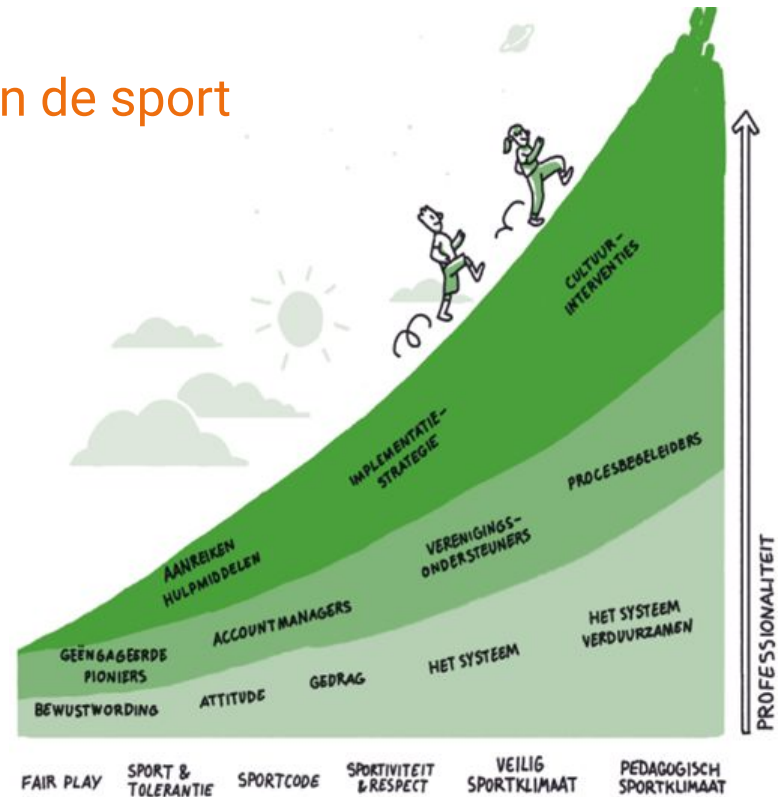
n de sport

CULTUUR-INTERVENTIES

IMPLEMENTATIE-STRATEGIE

PROCESBEGELEIDERS

AANREIKEN HULPMIDDELEN

VERENIGINGS-ONDERSTEUNERS

HET SYSTEEM VERDUURZAMEN

ACCOUNTMANAGERS

GEËNGAGEERDE PIONIERS

HET SYSTEEM

GEDRAG

ATTITUDE

BEWUSTWORDING

PROFESSIONALITEIT

FAIR PLAY | SPORT & TOLERANTIE | SPORTCODE | SPORTIVITEIT & RESPECT | VEILIG SPORTKLIMAAT | PEDAGOGISCH SPORTKLIMAAT